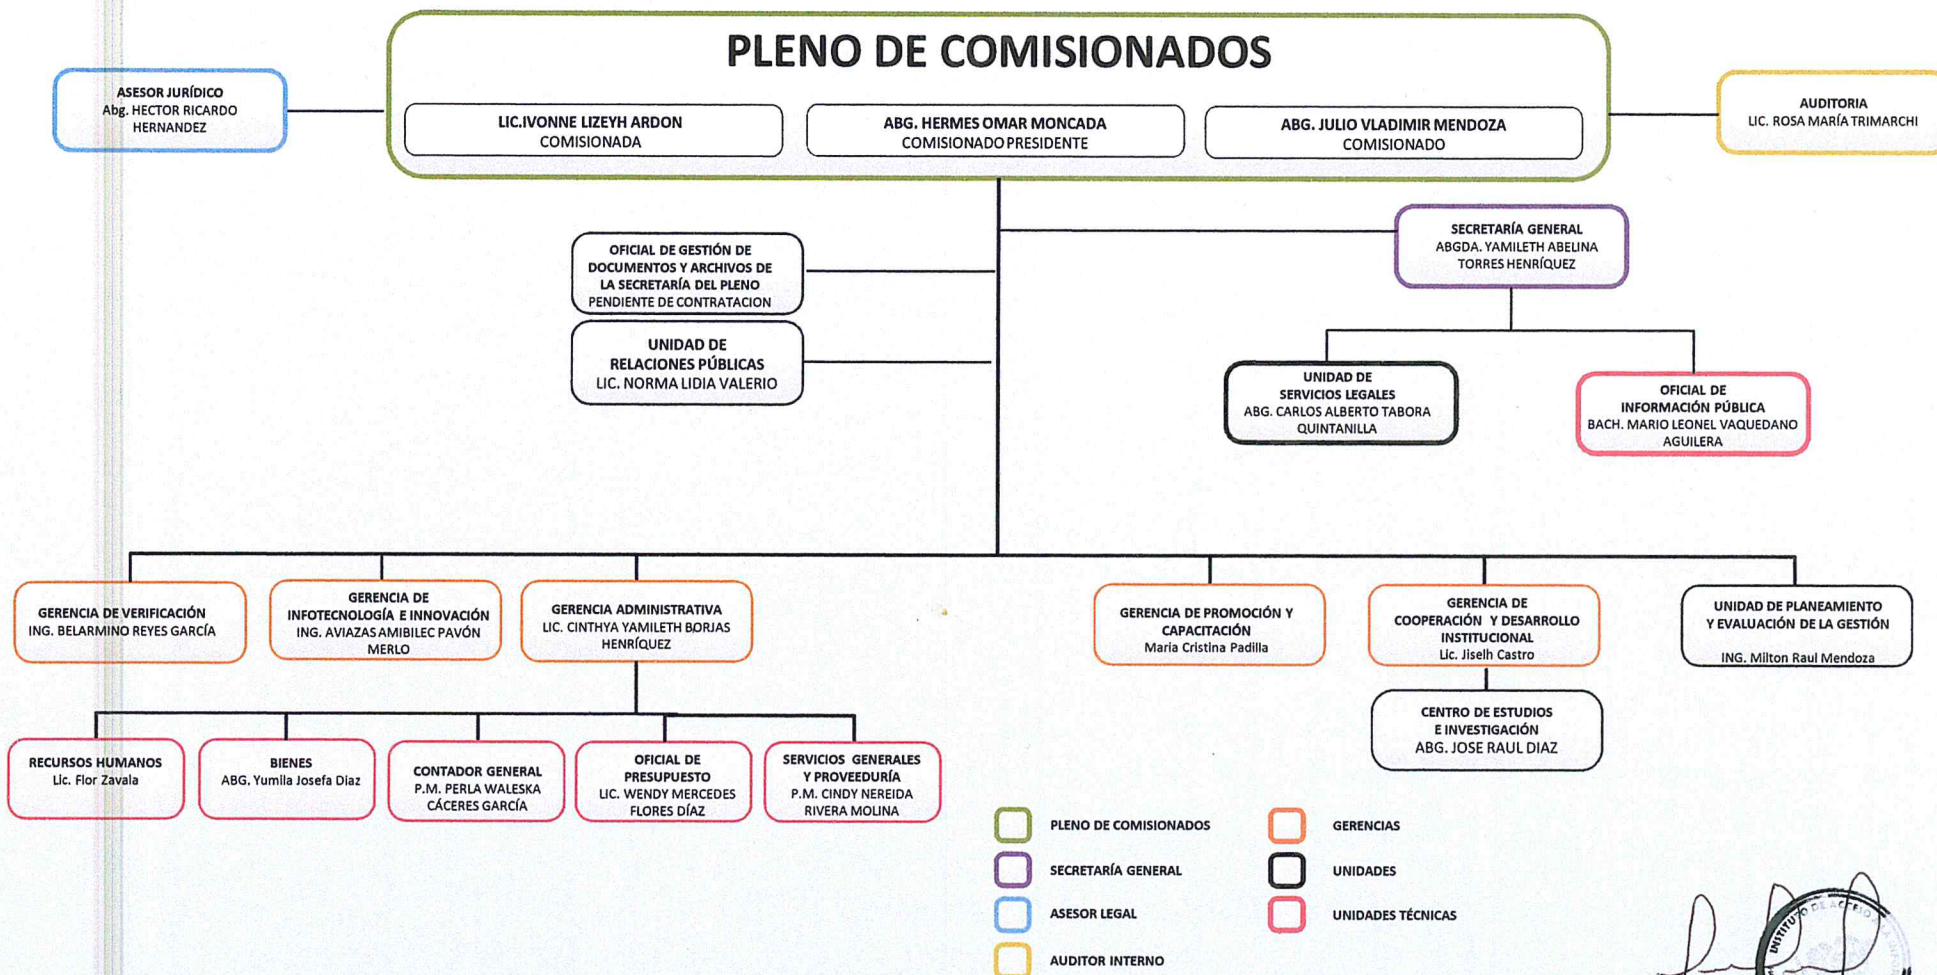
PLENO DE COMISIONADOS

ASESOR JURÍDICO
Abg. HECTOR RICARDO HERNANDEZ

LIC.IVONNE LIZEYH ARDON
COMISIONADA

ABG. HERMES OMAR MONCADA
COMISIONADO PRESIDENTE

ABG. JULIO VLADIMIR MENDOZA
COMISIONADO

AUDITORIA
LIC. ROSA MARÍA TRIMARCHI

OFICIAL DE GESTIÓN DE DOCUMENTOS Y ARCHIVOS DE LA SECRETARÍA DEL PLENO
PENDIENTE DE CONTRATACION

SECRETARÍA GENERAL
ABGDA. YAMILETH ABELINA TORRES HENRÍQUEZ

UNIDAD DE RELACIONES PÚBLICAS
LIC. NORMA LIDIA VALERIO

UNIDAD DE SERVICIOS LEGALES
ABG. CARLOS ALBERTO TABORA QUINTANILLA

OFICIAL DE INFORMACIÓN PÚBLICA
BACH. MARIO LEONEL VAQUEDANO AGUILERA

GERENCIA DE VERIFICACIÓN
ING. BELARMINO REYES GARCÍA

GERENCIA DE INFOTECNOLOGÍA E INNOVACIÓN
ING. AVIAZAS AMIBILEC PAVÓN MERLO

GERENCIA ADMINISTRATIVA
LIC. CINTHYA YAMILETH BORJAS HENRÍQUEZ

GERENCIA DE PROMOCIÓN Y CAPACITACIÓN
Maria Cristina Padilla

GERENCIA DE COOPERACIÓN Y DESARROLLO INSTITUCIONAL
Lic. Jiselh Castro

UNIDAD DE PLANEAMIENTO Y EVALUACIÓN DE LA GESTIÓN
ING. Milton Raul Mendoza

CENTRO DE ESTUDIOS E INVESTIGACIÓN
ABG. JOSE RAUL DIAZ

RECURSOS HUMANOS
Lic. Flor Zavala

BIENES
ABG. Yumila Josefa Diaz

CONTADOR GENERAL
P.M. PERLA WALESKA CÁCERES GARCÍA

OFICIAL DE PRESUPUESTO
LIC. WENDY MERCEDES FLORES DÍAZ

SERVICIOS GENERALES Y PROVEEDURÍA
P.M. CINDY NEREIDA RIVERA MOLINA

PLENO DE COMISIONADOS
SECRETARÍA GENERAL
ASESOR LEGAL
AUDITOR INTERNO
GERENCIAS
UNIDADES
UNIDADES TÉCNICAS

INSTITUTO DE ACCESO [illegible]